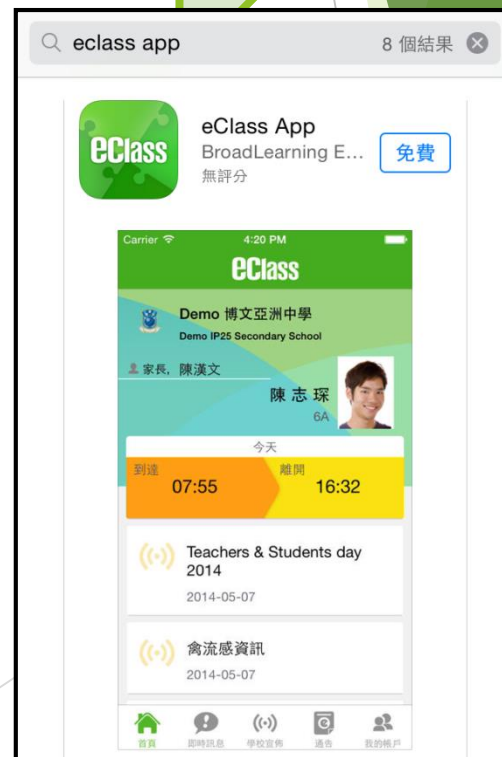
eclass app

8 個結果

eClass

eClass App

BroadLearning E...

無評分

免費

Carrier

4:20 PM

eClass

Demo 博文亞洲中學

Demo IP25 Secondary School

家長, 陳漢文

陳 志 琛

6A

今天

到達

07:55

離開

16:32

Teachers & Students day 2014

2014-05-07

禽流感資訊

2014-05-07

首頁

即時訊息

學校宣佈

通告

我的帳戶